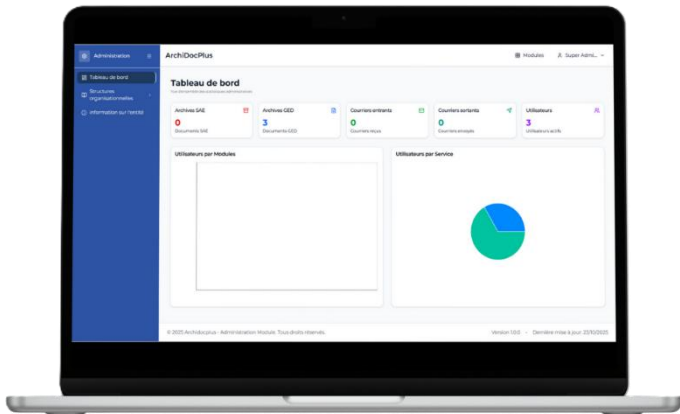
Administration

Tableau de bord

Structures organisationnelles

Information sur l'entité

ArchiDocPlus

Modules

Super Admin...

Tableau de bord

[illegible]

Archives SAE
0
Documents SAE

Archives GED
3
Documents GED

Courriers entrants
0
Courriers reçus

Courriers sortants
0
Courriers envoyés

Utilisateurs
3
Utilisateurs actifs

Utilisateurs par Modules

Utilisateurs par Service

© 2025 Archidoc plus - Administration Module. Tous droits réservés.

Version 1.0.0 · Dernière mise à jour: 21/10/2025